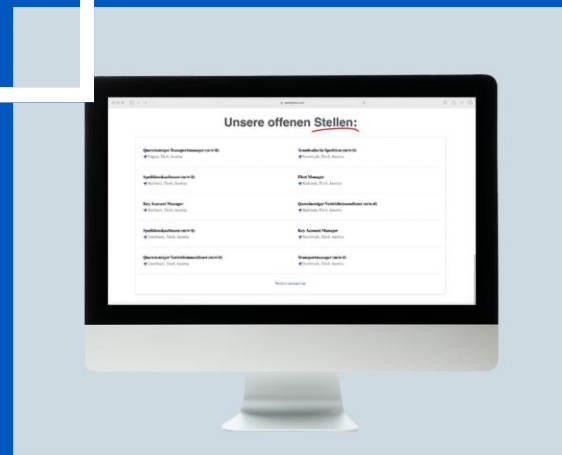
Unsere offenen Stellen:

Quereinsteiger Transportmanager (m/w/d)
Vögen, Tirol, Austria

Teamleader in Spedition (m/w/d)
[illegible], Tirol, Austria

Speditionskaufmann (m/w/d)
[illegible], Tirol, Austria

Fleet Manager
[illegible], Tirol, Austria

Key Account Manager
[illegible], Tirol, Austria

Quereinsteiger Vertriebsinnendienst (m/w/d)
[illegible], Tirol, Austria

Speditionskaufmann (m/w/d)
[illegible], Tirol, Austria

Key Account Manager
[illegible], Tirol, Austria

Quereinsteiger Vertriebsinnendienst (m/w/d)
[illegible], Tirol, Austria

Transportmanager (m/w/d)
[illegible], Tirol, Austria

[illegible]